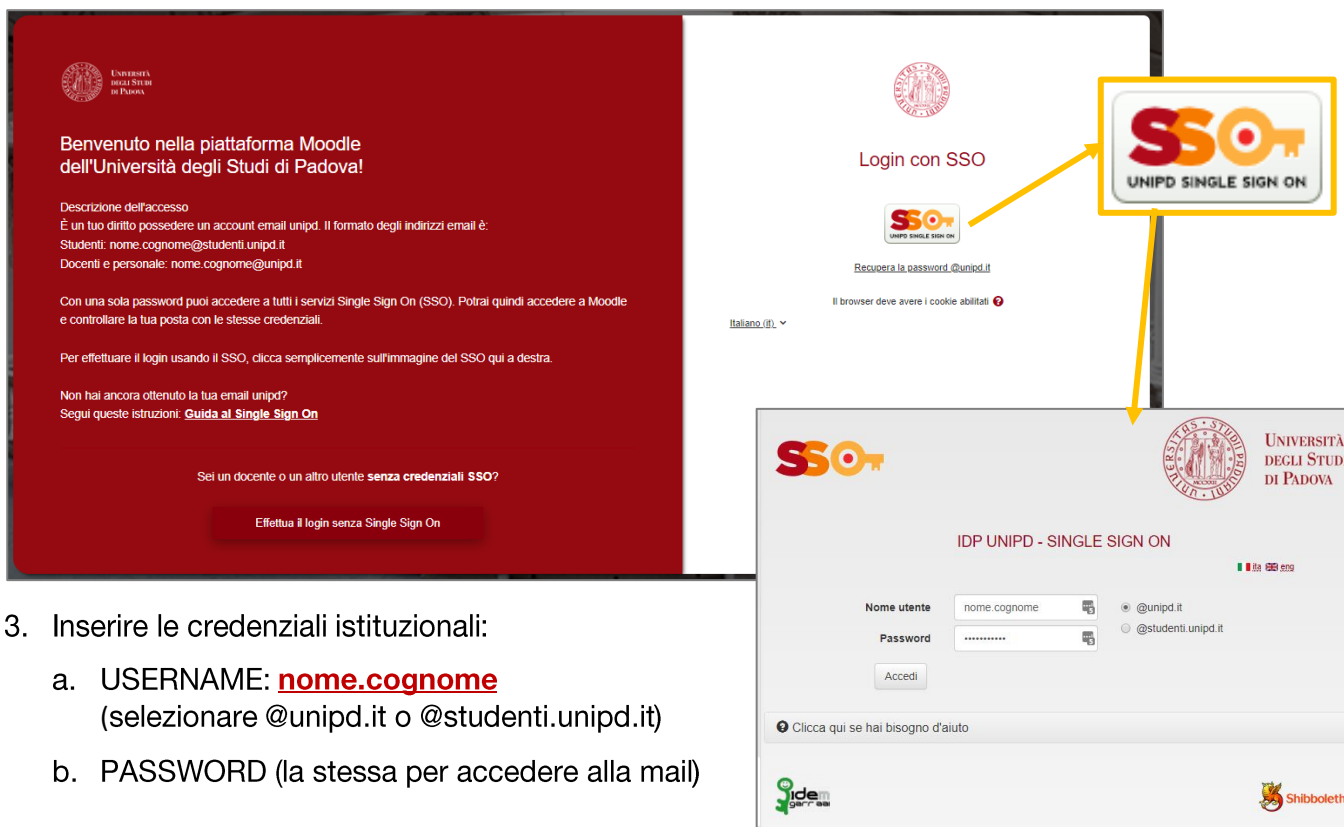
Università degli Studi di Padova

Benvenuto nella piattaforma Moodle dell'Università degli Studi di Padova!

Descrizione dell'accesso
È un tuo diritto possedere un account email unipd. Il formato degli indirizzi email è:
Studenti: nome.cognome@studenti.unipd.it
Docenti e personale: nome.cognome@unipd.it

Con una sola password puoi accedere a tutti i servizi Single Sign On (SSO). Potrai quindi accedere a Moodle e controllare la tua posta con le stesse credenziali.

Per effettuare il login usando il SSO, clicca semplicemente sull'immagine del SSO qui a destra.

Non hai ancora ottenuto la tua email unipd?
Segui queste istruzioni: Guida al Single Sign On

Sei un docente o un altro utente senza credenziali SSO?

Effettua il login senza Single Sign On

Login con SSO

SSO UNIPD SINGLE SIGN ON

Recupera la password @unipd.it

Il browser deve avere i cookie abilitati

Italiano (it)

SSO UNIPD SINGLE SIGN ON

SSO

Università degli Studi di Padova

IDP UNIPD - SINGLE SIGN ON

ita eng

Nome utente nome.cognome
Password ••••••••••••
@unipd.it
@studenti.unipd.it

Accedi

Clicca qui se hai bisogno d'aiuto

idem garr aai

Shibboleth

3. Inserire le credenziali istituzionali:

a. USERNAME: nome.cognome (selezionare @unipd.it o @studenti.unipd.it)

b. PASSWORD (la stessa per accedere alla mail)